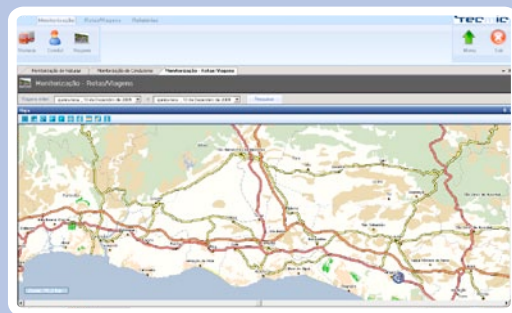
Monitorização Rotas/Viagens Relatórios

Viaturas Condutor Viagens

TEC IC

Ativos Sair

Monitorização de Viaturas | Monitorização de Condutores | Monitorização - Rotas Viagens

Monitorização - Rotas/Viagens

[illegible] quinta-feira, 11 de Dezembro de 2008 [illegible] quinta-feira, 11 de Dezembro de 2008 Pesquisar

Mapa

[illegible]